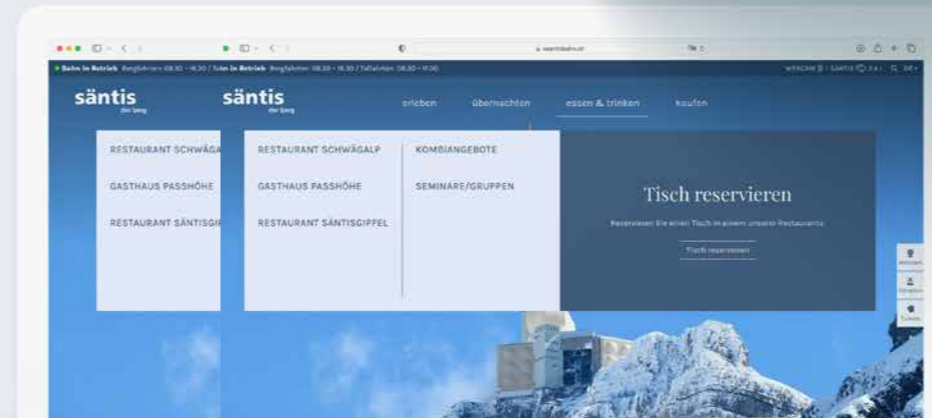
säntis
der berg

RESTAURANT SCHWÄGA

GASTHAUS PASSHÖHE

RESTAURANT SÄNTISGI

säntis
der berg

erleben übernachten essen & trinken kaufen

RESTAURANT SCHWÄGALP

GASTHAUS PASSHÖHE

RESTAURANT SÄNTISGIPFEL

KOMBIANGEBOTE

SEMINARE/GRUPPEN

Tisch reservieren

Reservieren Sie einen Tisch in einem unserer Restaurants.

Tisch reservieren